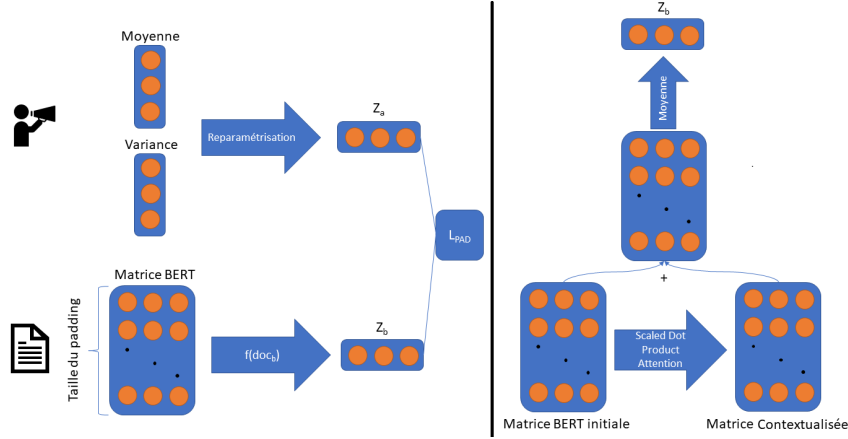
Moyenne

Variance

Reparamétrisation

$Z_a$

$L_{PAD}$

Matrice BERT

Taille du padding

f(doc$_b$)

$Z_b$

$Z_b$

Moyenne

+

Matrice BERT initiale

Scaled Dot Product Attention

Matrice Contextualisée